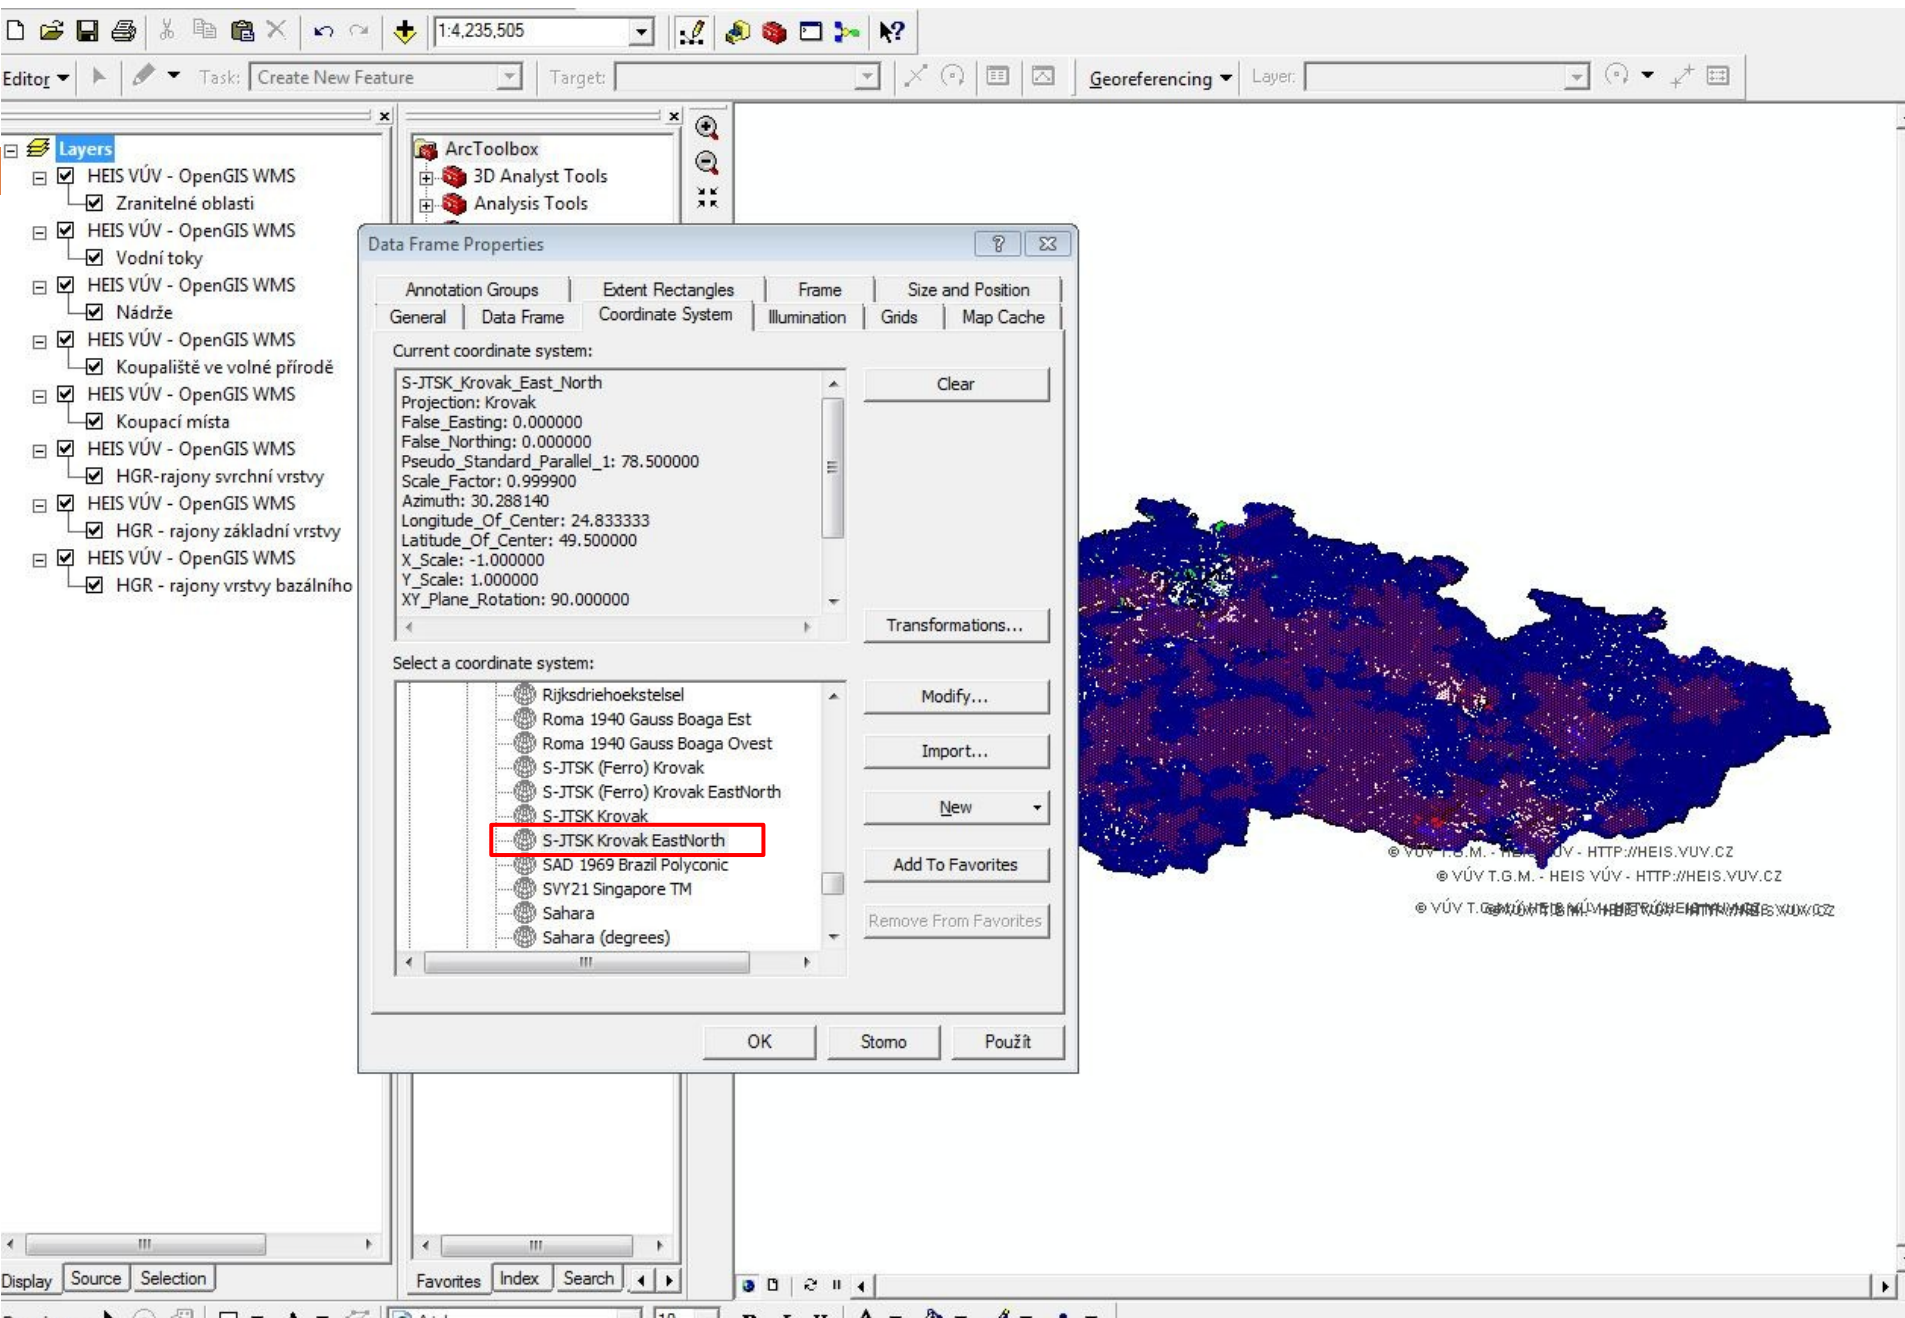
1:4,235,505

Editor Task: Create New Feature Target: Georeferencing Layer:

Layers
HEIS VÚV - OpenGIS WMS
Zranitelné oblasti
HEIS VÚV - OpenGIS WMS
Vodní toky
HEIS VÚV - OpenGIS WMS
Nádrže
HEIS VÚV - OpenGIS WMS
Koupaliště ve volné přírodě
HEIS VÚV - OpenGIS WMS
Koupací místa
HEIS VÚV - OpenGIS WMS
HGR-rajony svrchní vrstvy
HEIS VÚV - OpenGIS WMS
HGR - rajony základní vrstvy
HEIS VÚV - OpenGIS WMS
HGR - rajony vrstvy bazálního

ArcToolbox
3D Analyst Tools
Analysis Tools

Data Frame Properties

Annotation Groups | Extent Rectangles | Frame | Size and Position
General | Data Frame | Coordinate System | Illumination | Grids | Map Cache

Current coordinate system:
S-JTSK_Krovak_East_North
Projection: Krovak
False_Easting: 0.000000
False_Northing: 0.000000
Pseudo_Standard_Parallel_1: 78.500000
Scale_Factor: 0.999900
Azimuth: 30.288140
Longitude_Of_Center: 24.833333
Latitude_Of_Center: 49.500000
X_Scale: -1.000000
Y_Scale: 1.000000
XY_Plane_Rotation: 90.000000

Clear
Transformations...

Select a coordinate system:
Rijksdriehoekstelsel
Roma 1940 Gauss Boaga Est
Roma 1940 Gauss Boaga Ovest
S-JTSK (Ferro) Krovak
S-JTSK (Ferro) Krovak EastNorth
S-JTSK Krovak
S-JTSK Krovak EastNorth
SAD 1969 Brazil Polyconic
SVY21 Singapore TM
Sahara
Sahara (degrees)

Modify...
Import...
New
Add To Favorites
Remove From Favorites

OK Storno Použít

© VÚV T.G.M. - HEIS VÚV - HTTP://HEIS.VUV.CZ
© VÚV T.G.M. - HEIS VÚV - HTTP://HEIS.VUV.CZ
© VÚV T.G.M. - HEIS VÚV - HTTP://HEIS.VUV.CZ

Display Source Selection
Favorites Index Search